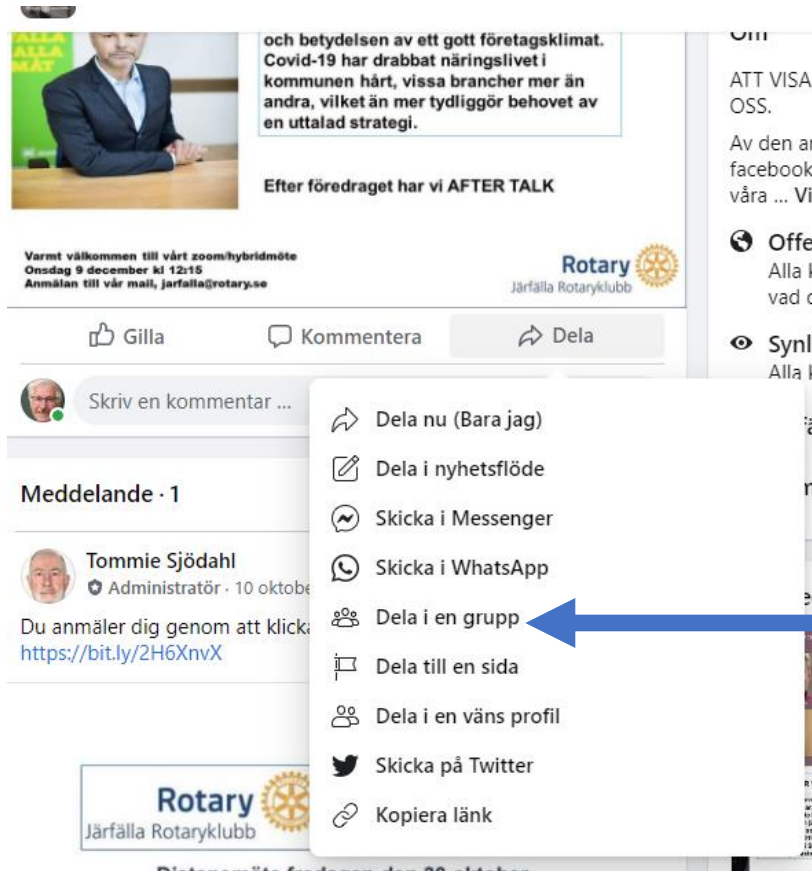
ALLA
ALLA
MÅT

och betydelsen av ett gott företagsklimat. Covid-19 har drabbat näringslivet i kommunen hårt, vissa brancher mer än andra, vilket än mer tydliggör behovet av en uttalad strategi.

Efter föredraget har vi AFTER TALK

Varmt välkommen till vårt zoom/hybridmöte
Onsdag 9 december kl 12:15
Anmälan till vår mail, jarfalla@rotary.se

Rotary
Järfälla Rotaryklubb

Om

ATT VISA OSS.

Av den a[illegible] facebook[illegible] våra ... Vi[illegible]

Offe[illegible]
Alla k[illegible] vad d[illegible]

Synl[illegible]
Alla k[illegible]

Gilla
Kommentera
Dela

Skriv en kommentar ...

Dela nu (Bara jag)
Dela i nyhetsflöde
Skicka i Messenger
Skicka i WhatsApp
Dela i en grupp
Dela till en sida
Dela i en väns profil
Skicka på Twitter
Kopiera länk

Meddelande · 1

Tommie Sjödahl
Administratör · 10 oktobe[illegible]

Du anmäler dig genom att klicka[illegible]
https://bit.ly/2H6XnvX

Rotary
Järfälla Rotaryklubb

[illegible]